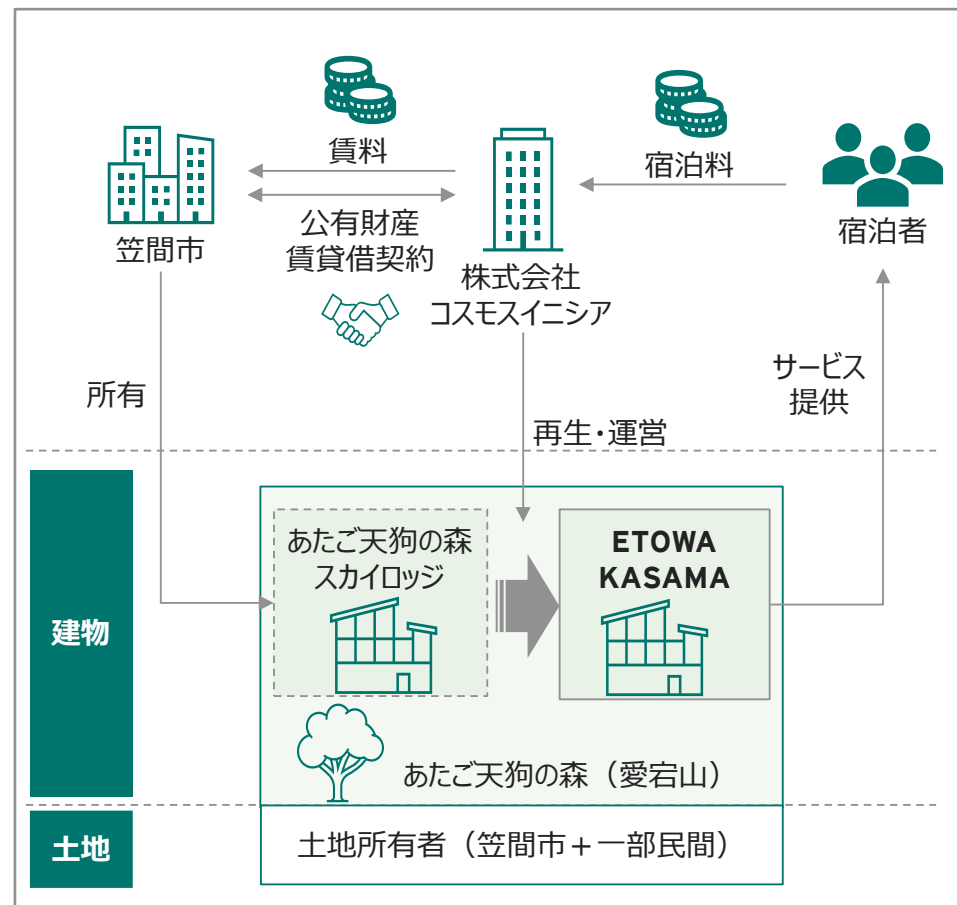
賃料

公有財産賃貸借契約

宿泊料

笠間市

株式会社
コスモスイニシア

宿泊者

所有

再生・運営

サービス提供

建物

あたご天狗の森スカイロッジ

ETOWA KASAMA

あたご天狗の森（愛宕山）

土地

土地所有者（笠間市＋一部民間）